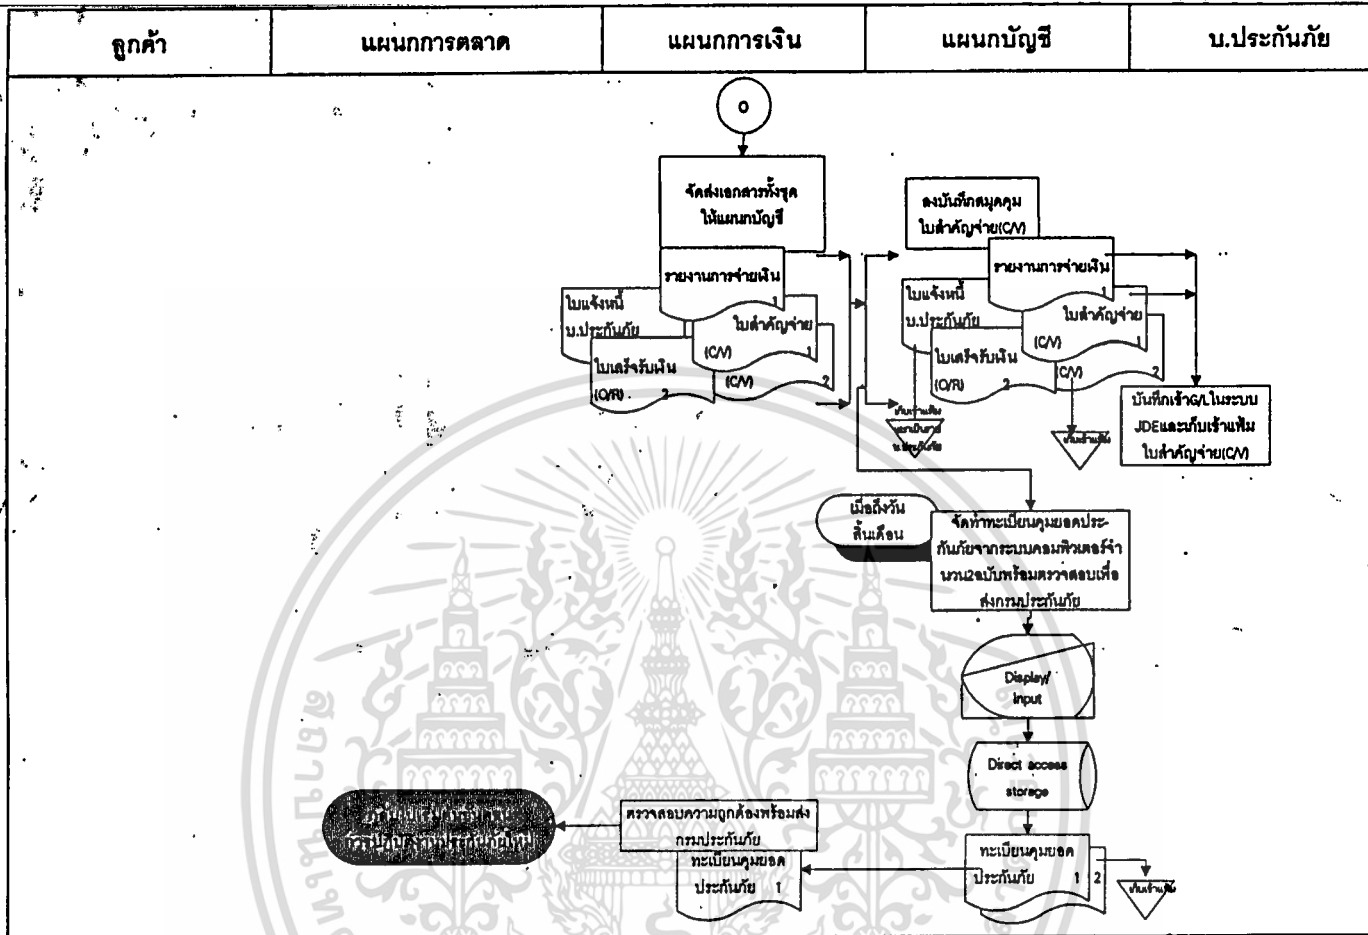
| ลูกค้า | แผนกการตลาด | แผนกการเงิน | แผนกบัญชี | บ.ประกันภัย |
|---|---|---|---|---|

o

จัดส่งเอกสารทั้งชุดให้แผนกบัญชี

รายงานการจ่ายเงิน 1

ใบแจ้งหนี้ บ.ประกันภัย

ใบสำคัญจ่าย (C/V) 1

ใบเสร็จรับเงิน (O/R) 2

(C/V) 2

ลงบันทึกสมุดคุมใบสำคัญจ่าย(C/V)

รายงานการจ่ายเงิน 1

ใบแจ้งหนี้ บ.ประกันภัย

ใบสำคัญจ่าย (C/V) 1

ใบเสร็จรับเงิน (O/R) 2

C/V 2

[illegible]

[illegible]

บันทึกเข้าG/Lในระบบ JDEและเก็บเข้าแฟ้มใบสำคัญจ่าย(C/V)

เมื่อถึงวันสิ้นเดือน

จัดทำทะเบียนคุมยอดประกันภัยจากระบบคอมพิวเตอร์จำนวน2ฉบับพร้อมตรวจสอบเพื่อส่งกรมประกันภัย

Display/ Input

Direct access storage

ทะเบียนคุมยอดประกันภัย 1 2

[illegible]

ตรวจสอบความถูกต้องพร้อมส่งกรมประกันภัย

ทะเบียนคุมยอดประกันภัย 1

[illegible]